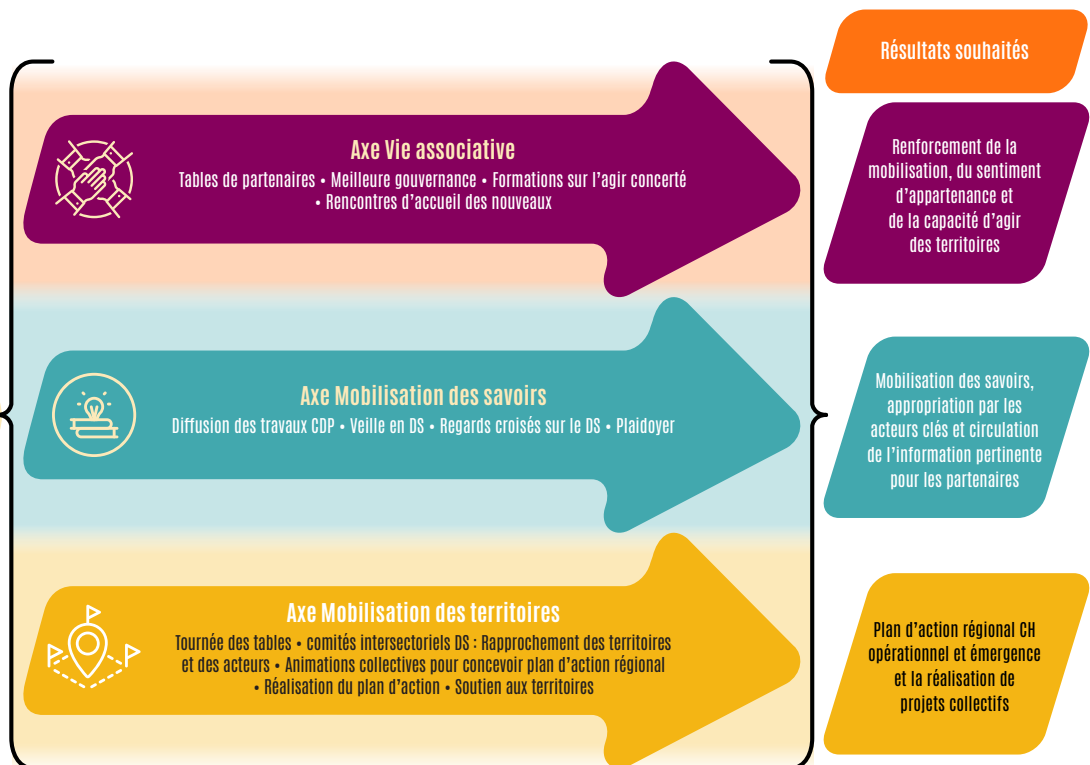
Résultats souhaités

Axe Vie associative

Tables de partenaires • Meilleure gouvernance • Formations sur l'agir concerté • Rencontres d'accueil des nouveaux

Renforcement de la mobilisation, du sentiment d'appartenance et de la capacité d'agir des territoires

Axe Mobilisation des savoirs

Diffusion des travaux CDP • Veille en DS • Regards croisés sur le DS • Plaidoyer

Mobilisation des savoirs, appropriation par les acteurs clés et circulation de l'information pertinente pour les partenaires

Axe Mobilisation des territoires

Tournée des tables • comités intersectoriels DS : Rapprochement des territoires et des acteurs • Animations collectives pour concevoir plan d'action régional • Réalisation du plan d'action • Soutien aux territoires

Plan d'action régional CH opérationnel et émergence et la réalisation de projets collectifs